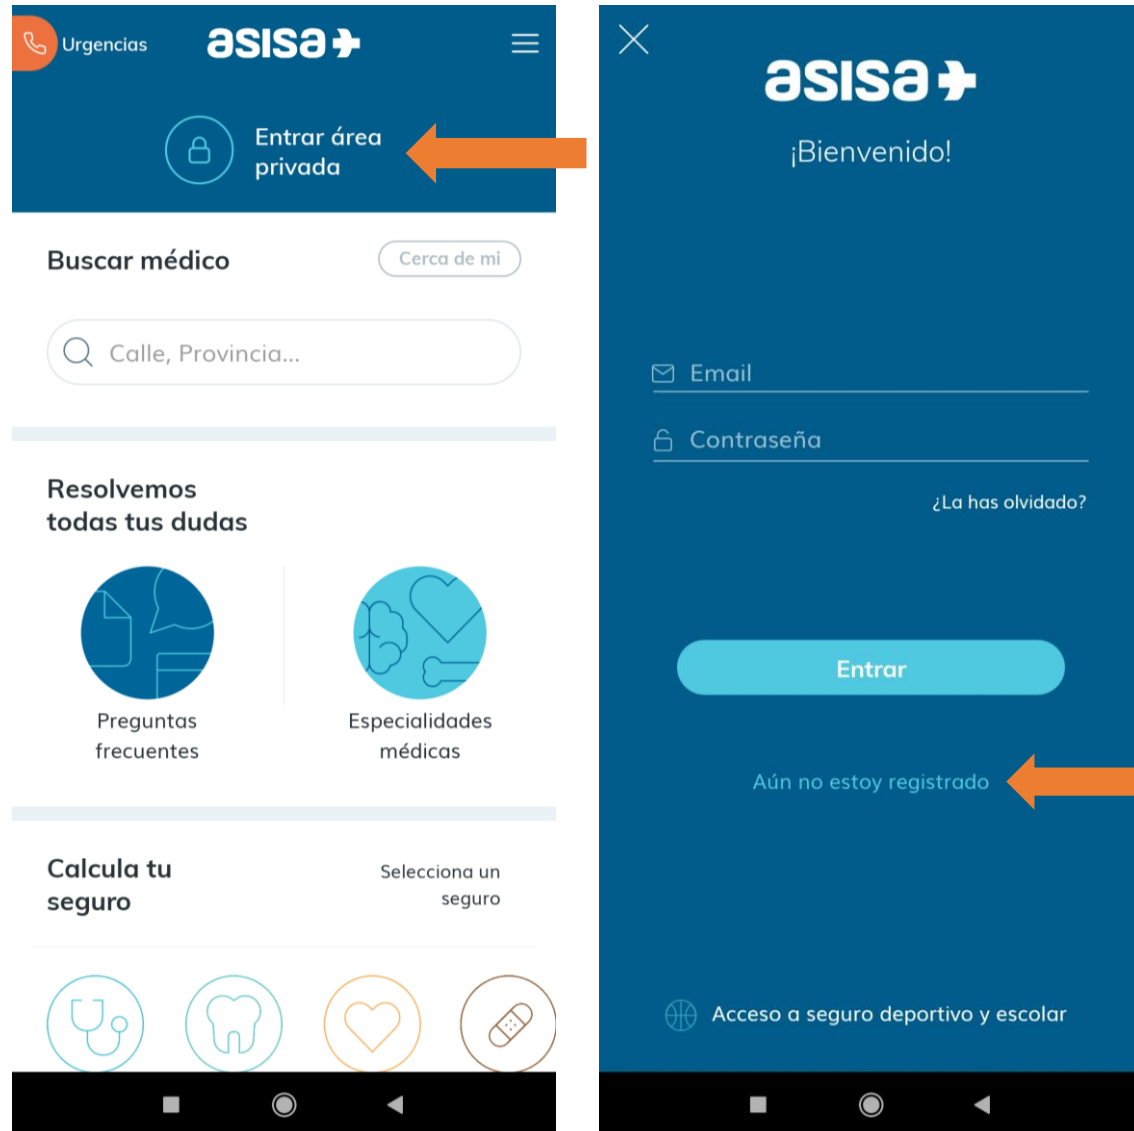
Urgencias
asisa

Entrar área privada

Buscar médico
Cerca de mi

Calle, Provincia...

Resolvemos todas tus dudas

Preguntas frecuentes

Especialidades médicas

Calcula tu seguro

Selecciona un seguro

asisa

¡Bienvenido!

Email

Contraseña

¿La has olvidado?

Entrar

Aún no estoy registrado

Acceso a seguro deportivo y escolar